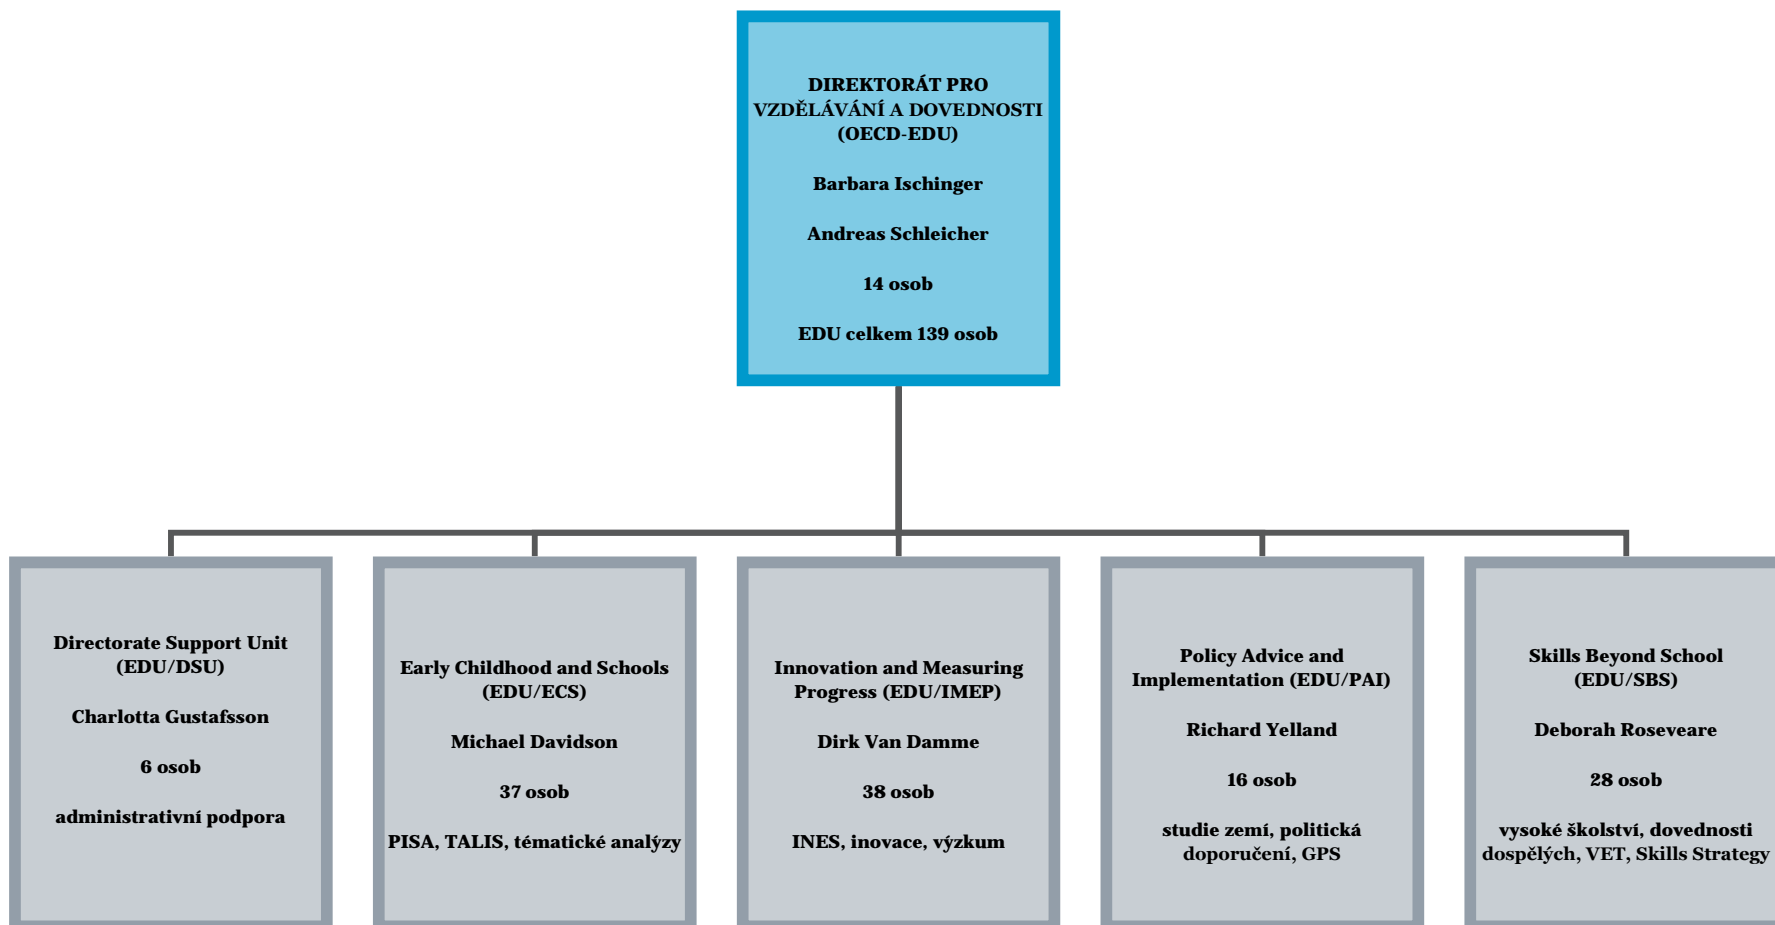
DIREKTORÁT PRO VZDĚLÁVÁNÍ A DOVEDNOSTI (OECD-EDU)

Barbara Ischinger

Andreas Schleicher

14 osob

EDU celkem 139 osob

Directorate Support Unit (EDU/DSU)

Charlotta Gustafsson

6 osob

administrativní podpora

Early Childhood and Schools (EDU/ECS)

Michael Davidson

37 osob

PISA, TALIS, tématické analýzy

Innovation and Measuring Progress (EDU/IMEP)

Dirk Van Damme

38 osob

INES, inovace, výzkum

Policy Advice and Implementation (EDU/PAI)

Richard Yelland

16 osob

studie zemí, politická doporučení, GPS

Skills Beyond School (EDU/SBS)

Deborah Roseveare

28 osob

vysoké školství, dovednosti dospělých, VET, Skills Strategy